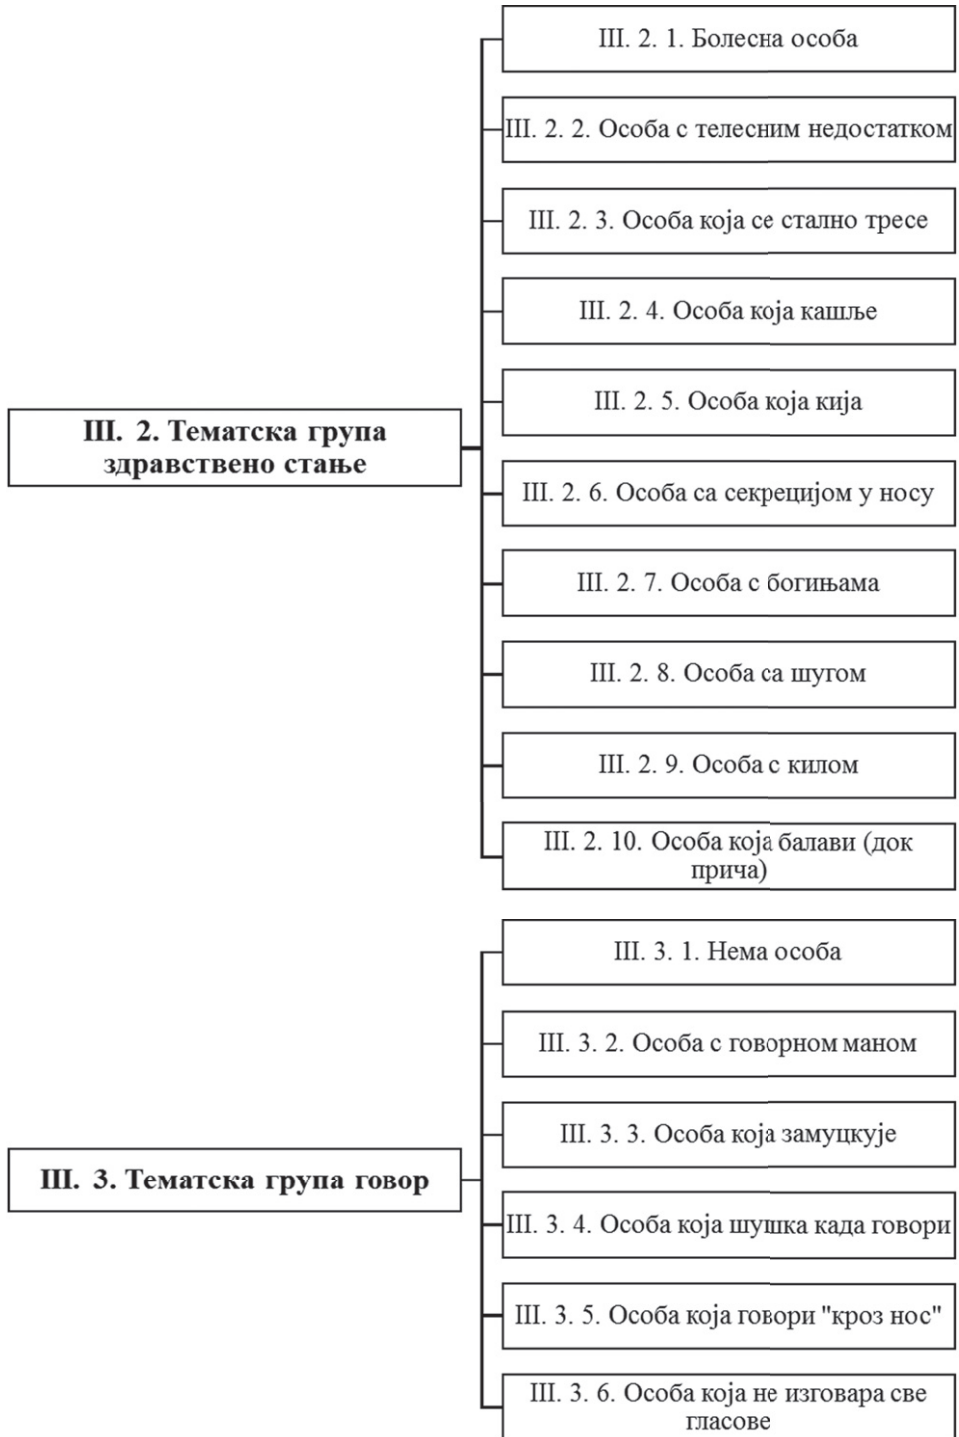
III. 2. 1. Болесна особа

III. 2. 2. Особа с телесним недостатком

III. 2. 3. Особа која се стално тресе

III. 2. 4. Особа која кашље

III. 2. 5. Особа која кија

III. 2. Тематска група здравствено стање

III. 2. 6. Особа са секрецијом у носу

III. 2. 7. Особа с богињама

III. 2. 8. Особа са шугом

III. 2. 9. Особа с килом

III. 2. 10. Особа која балави (док прича)

III. 3. 1. Нема особа

III. 3. 2. Особа с говорном маном

III. 3. 3. Особа која замуцкује

III. 3. Тематска група говор

III. 3. 4. Особа која шушка када говори

III. 3. 5. Особа која говори "кроз нос"

III. 3. 6. Особа која не изговара све гласове